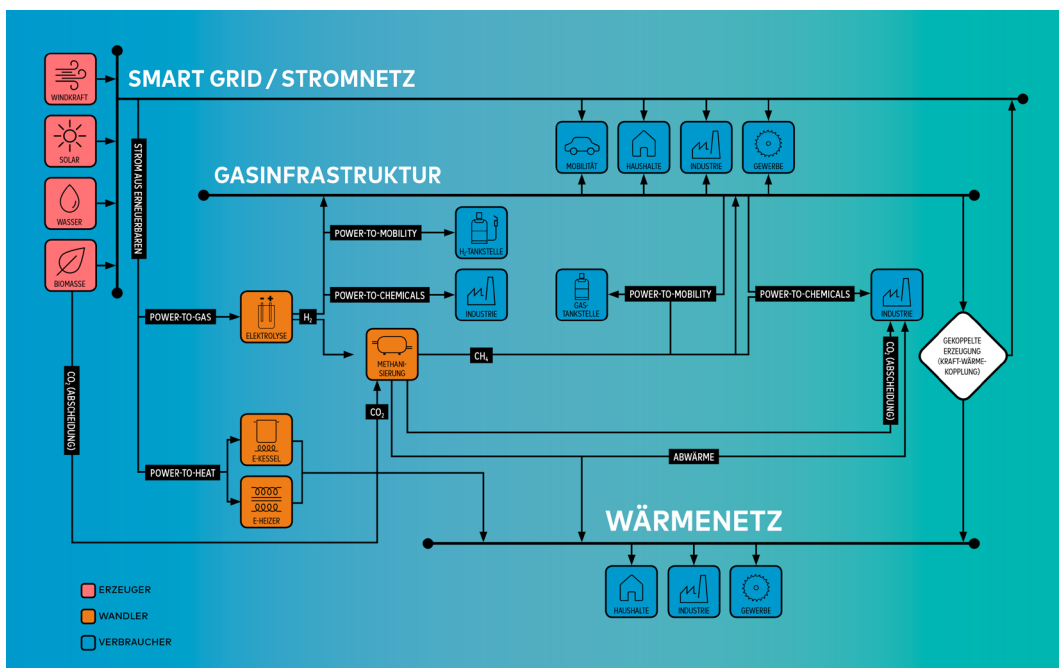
SMART GRID / STROMNETZ

WINDKRAFT

SOLAR

WASSER

BIOMASSE

STROM AUS ERNEUERBAREN

MOBILITÄT

HAUSHALTE

INDUSTRIE

GEWERBE

GASINFRASTRUKTUR

POWER-TO-MOBILITY

$H_2$-TANKSTELLE

POWER-TO-CHEMICALS

INDUSTRIE

GAS-TANKSTELLE

POWER-TO-MOBILITY

POWER-TO-CHEMICALS

INDUSTRIE

POWER-TO-GAS

ELEKTROLYSE

$H_2$

METHANI-SIERUNG

$CH_4$

GEKOPPELTE ERZEUGUNG (KRAFT-WÄRME-KOPPLUNG)

$CO_2$ (ABSCHEIDUNG)

$CO_2$ (ABSCHEIDUNG)

$CO_2$

E-KESSEL

POWER-TO-HEAT

E-HEIZER

ABWÄRME

WÄRMENETZ

HAUSHALTE

INDUSTRIE

GEWERBE

ERZEUGER

WANDLER

VERBRAUCHER